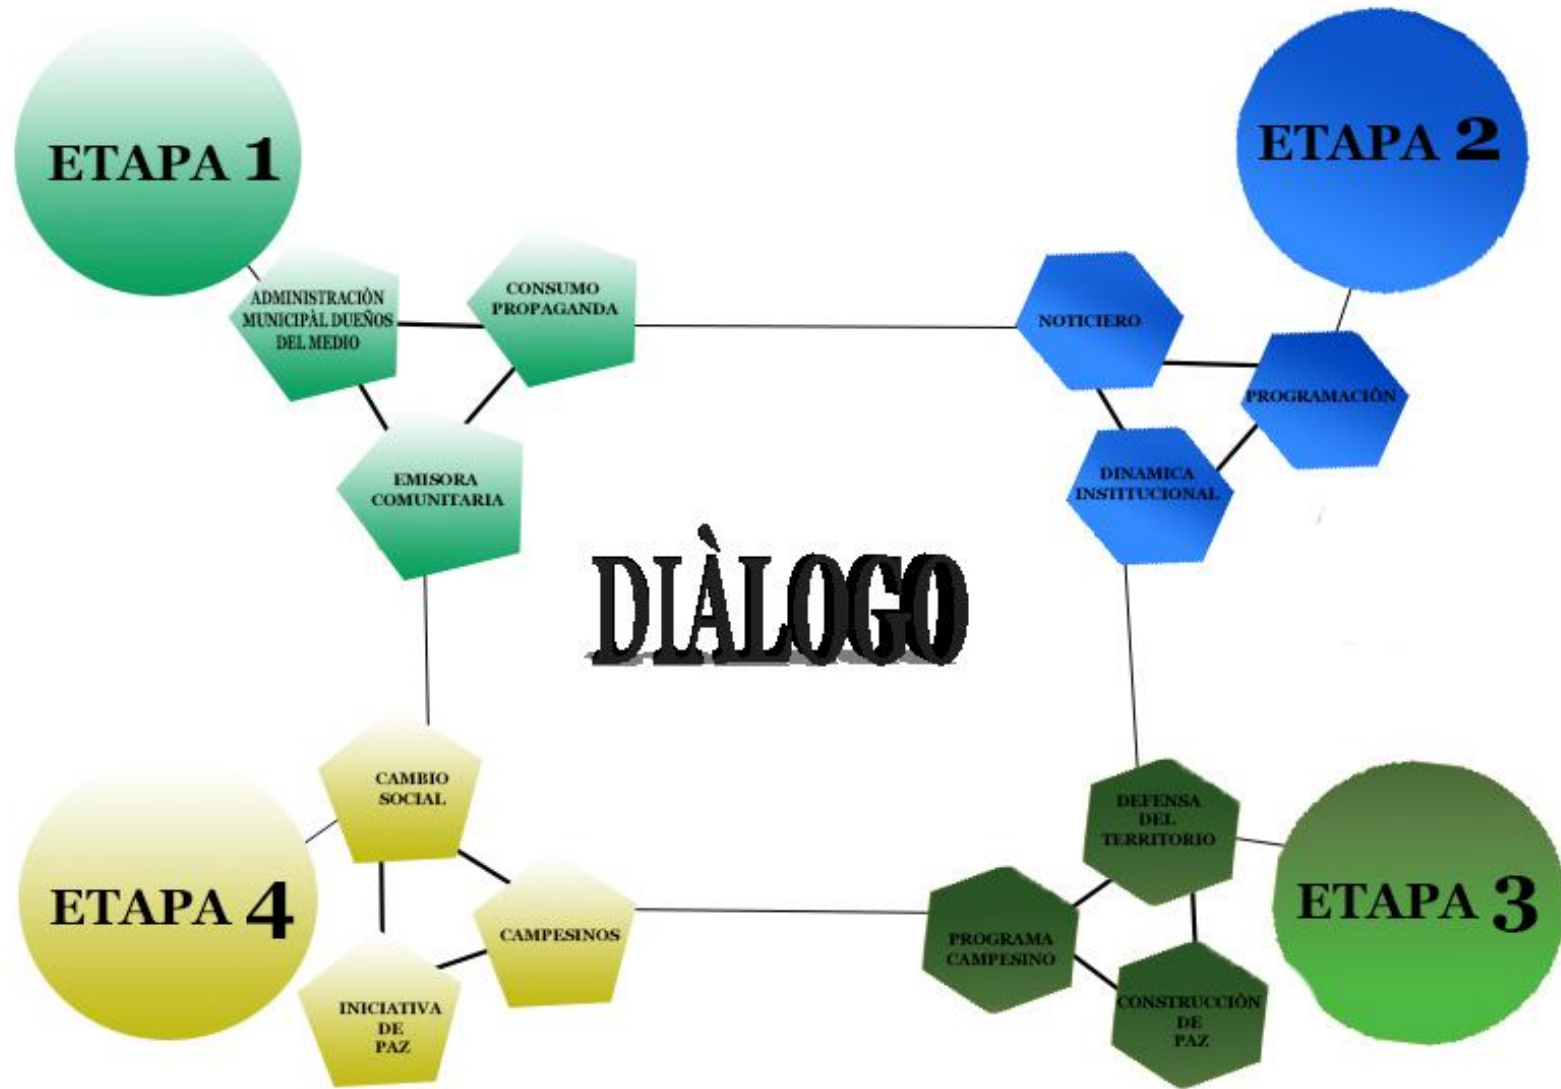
ETAPA 1

ADMINISTRACIÒN MUNICIPÀL DUEÑOS DEL MEDIO

CONSUMO PROPAGANDA

EMISORA COMUNITARIA

ETAPA 2

NOTICIERO

PROGRAMACIÓN

DINAMICA INSTITUCIONAL

DIÀLOGO

ETAPA 4

CAMBIO SOCIAL

CAMPESINOS

INICIATIVA DE PAZ

ETAPA 3

DEFENSA DEL TERRITORIO

PROGRAMA CAMPESINO

CONSTRUCCIÒN DE PAZ